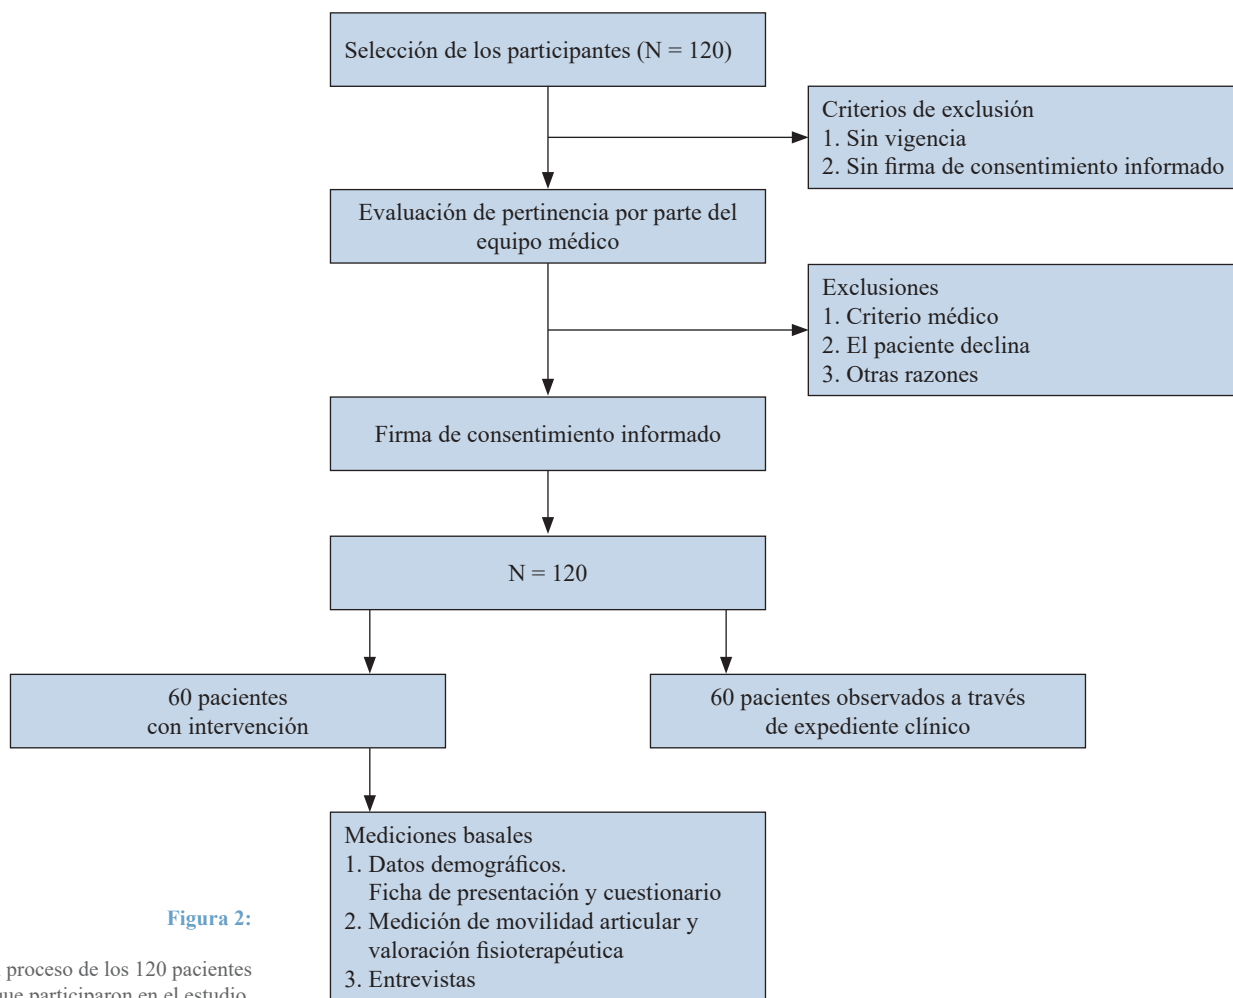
Selección de los participantes (N = 120)

Criterios de exclusión
1. Sin vigencia
2. Sin firma de consentimiento informado

Evaluación de pertinencia por parte del equipo médico

Exclusiones
1. Criterio médico
2. El paciente declina
3. Otras razones

Firma de consentimiento informado

N = 120

60 pacientes con intervención

60 pacientes observados a través de expediente clínico

Mediciones basales
1. Datos demográficos. Ficha de presentación y cuestionario
2. Medición de movilidad articular y valoración fisioterapéutica
3. Entrevistas

Figura 2:

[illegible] proceso de los 120 pacientes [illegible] participaron en el estudio.